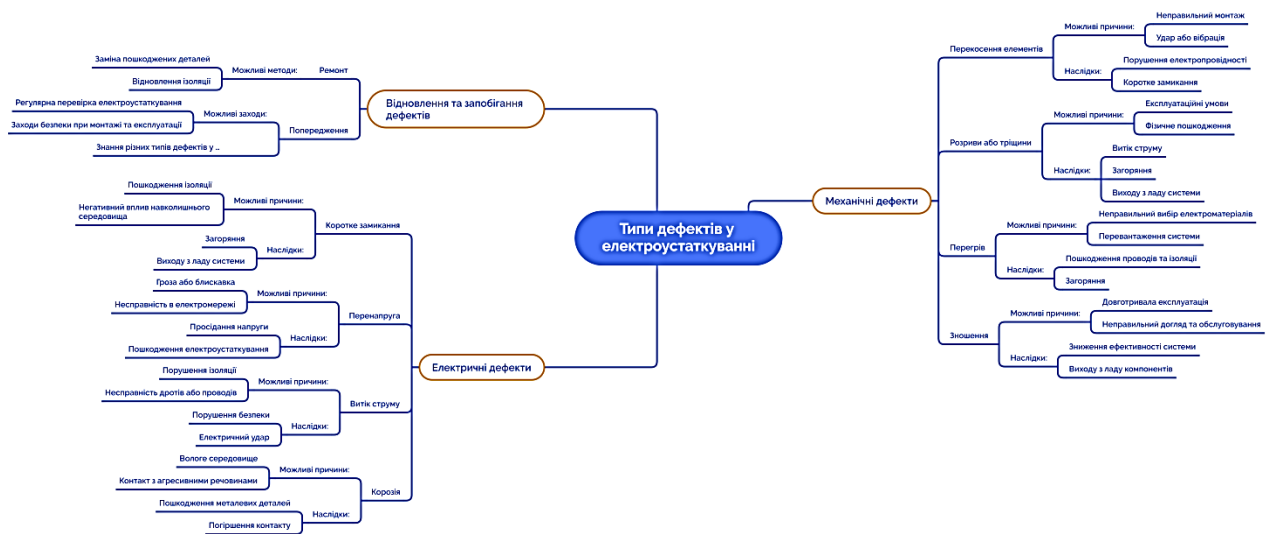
Типи дефектів у електроустаткуванні

Відновлення та запобігання дефектів

Ремонт
Можливі методи:
Заміна пошкоджених деталей
Відновлення ізоляції

Попередження
Можливі заходи:
Регулярна перевірка електроустаткування
Заходи безпеки при монтажі та експлуатації
Знання різних типів дефектів у ...

Електричні дефекти

Коротке замикання
Можливі причини:
Пошкодження ізоляції
Негативний вплив навколишнього середовища
Наслідки:
Загоряння
Виходу з ладу системи

Перенапруга
Можливі причини:
Гроза або блискавка
Несправність в електромережі
Наслідки:
Просідання напруги
Пошкодження електроустаткування

Витік струму
Можливі причини:
Порушення ізоляції
Несправність дротів або проводів
Наслідки:
Порушення безпеки
Електричний удар

Корозія
Можливі причини:
Вологе середовище
Контакт з агресивними речовинами
Наслідки:
Пошкодження металевих деталей
Погіршення контакту

Механічні дефекти

Перекосення елементів
Можливі причини:
Неправильний монтаж
Удар або вібрація
Наслідки:
Порушення електропровідності
Коротке замикання

Розриви або тріщини
Можливі причини:
Експлуатаційні умови
Фізичне пошкодження
Наслідки:
Витік струму
Загоряння
Виходу з ладу системи

Перегрів
Можливі причини:
Неправильний вибір електроматеріалів
Перевантаження системи
Наслідки:
Пошкодження проводів та ізоляції
Загоряння

Зношення
Можливі причини:
Довготривала експлуатація
Неправильний догляд та обслуговування
Наслідки:
Зниження ефективності системи
Виходу з ладу компонентів